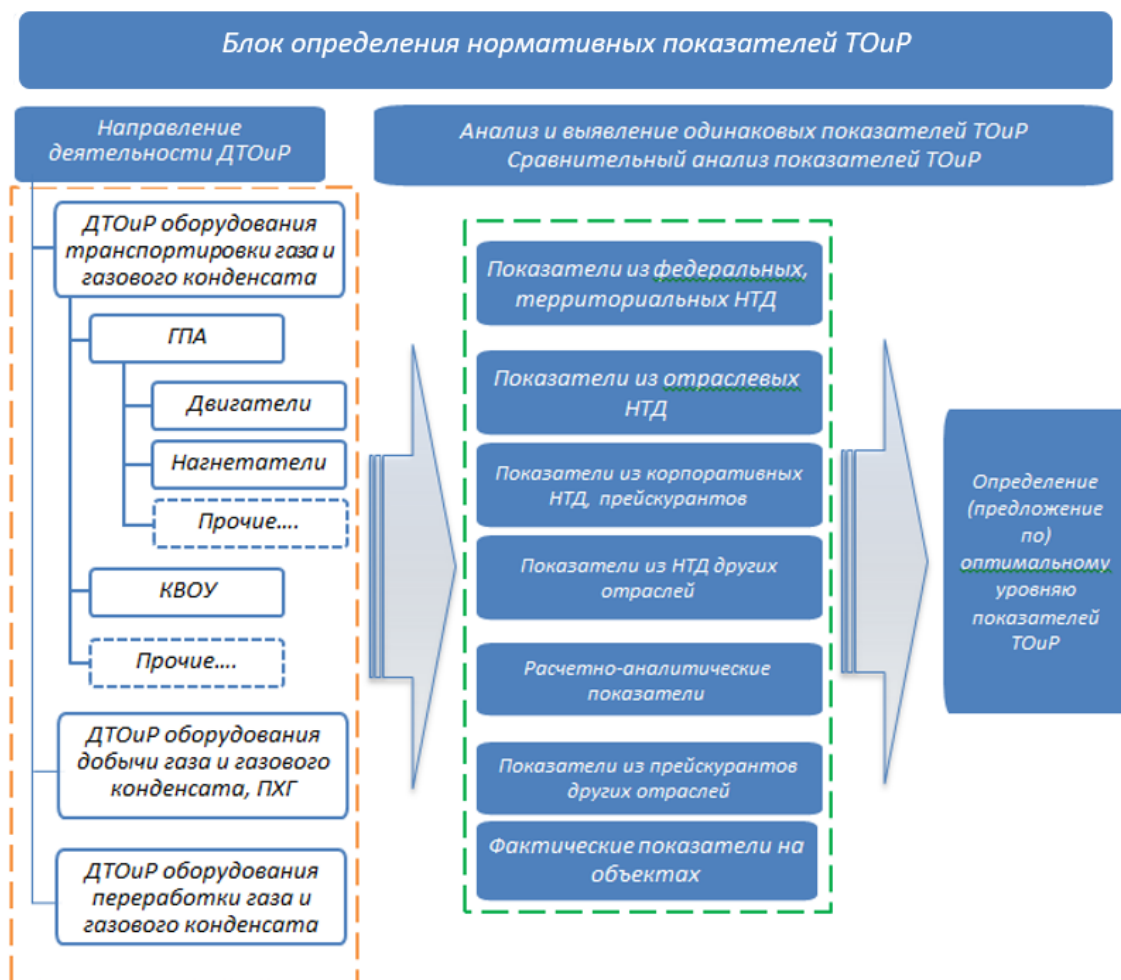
Блок определения нормативных показателей ТОиР

Направление деятельности ДТОиР

Анализ и выявление одинаковых показателей ТОиР
Сравнительный анализ показателей ТОиР

ДТОиР оборудования транспортировки газа и газового конденсата

ГПА

Двигатели

Нагнетатели

Прочие....

КВОУ

Прочие....

ДТОиР оборудования добычи газа и газового конденсата, ПХГ

ДТОиР оборудования переработки газа и газового конденсата

Показатели из федеральных, территориальных НТД

Показатели из отраслевых НТД

Показатели из корпоративных НТД, прейскурантов

Показатели из НТД других отраслей

Расчетно-аналитические показатели

Показатели из прейскурантов других отраслей

Фактические показатели на объектах

Определение (предложение по) оптимальному уровню показателей ТОиР